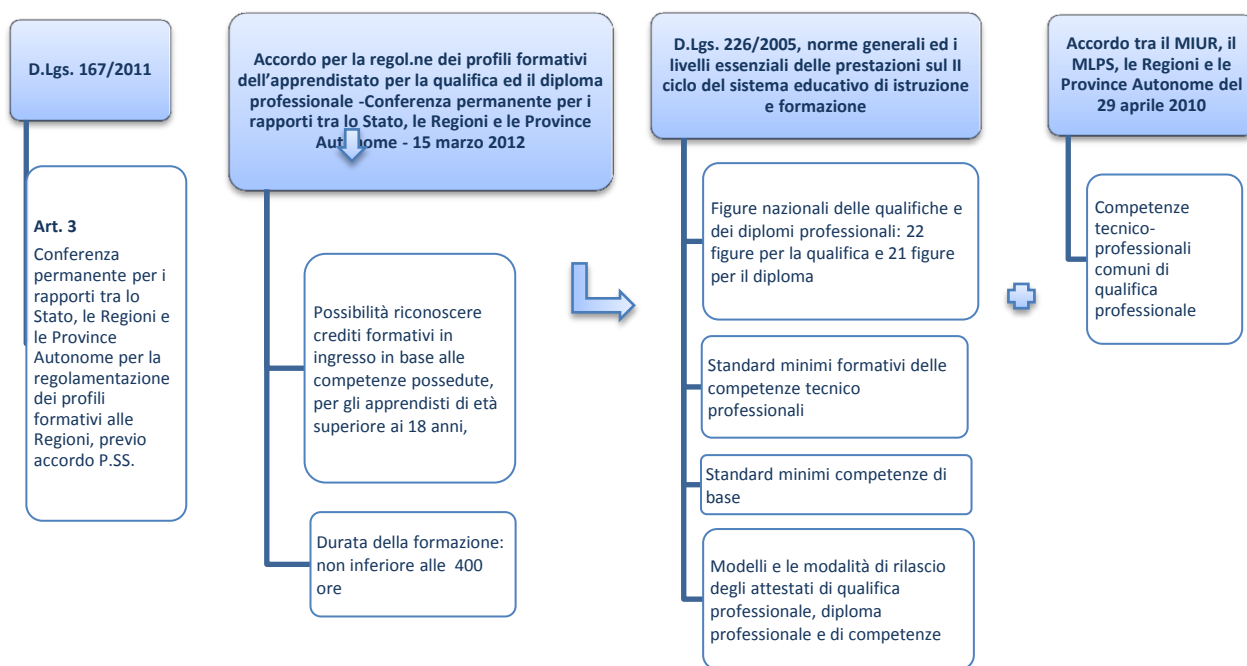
D.Lgs. 167/2011

Art. 3
Conferenza permanente per i rapporti tra lo Stato, le Regioni e le Province Autonome per la regolamentazione dei profili formativi alle Regioni, previo accordo P.SS.

Accordo per la regol.ne dei profili formativi dell'apprendistato per la qualifica ed il diploma professionale -Conferenza permanente per i rapporti tra lo Stato, le Regioni e le Province Aut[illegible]ome - 15 marzo 2012

Possibilità riconoscere crediti formativi in ingresso in base alle competenze possedute, per gli apprendisti di età superiore ai 18 anni,

Durata della formazione: non inferiore alle 400 ore

D.Lgs. 226/2005, norme generali ed i livelli essenziali delle prestazioni sul II ciclo del sistema educativo di istruzione e formazione

Figure nazionali delle qualifiche e dei diplomi professionali: 22 figure per la qualifica e 21 figure per il diploma

Standard minimi formativi delle competenze tecnico professionali

Standard minimi competenze di base

Modelli e le modalità di rilascio degli attestati di qualifica professionale, diploma professionale e di competenze

Accordo tra il MIUR, il MLPS, le Regioni e le Province Autonome del 29 aprile 2010

Competenze tecnico-professionali comuni di qualifica professionale